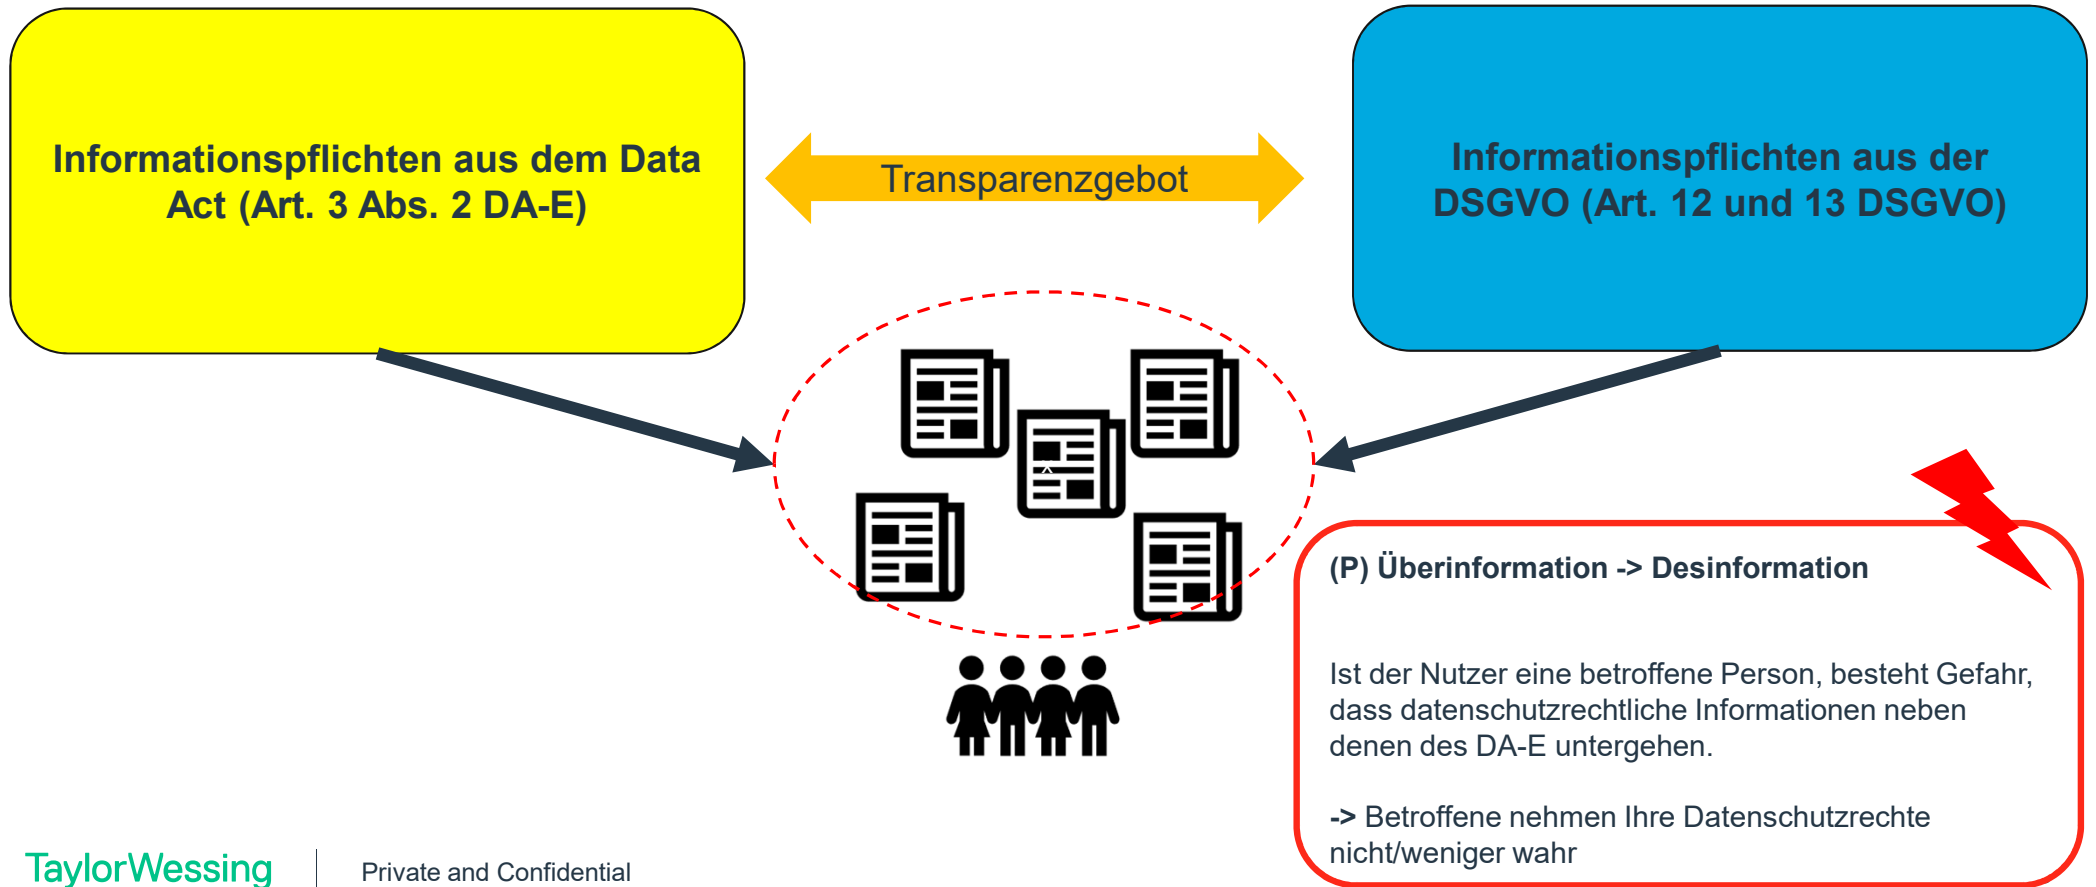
Informationspflichten aus dem Data Act (Art. 3 Abs. 2 DA-E)

Transparenzgebot

Informationspflichten aus der DSGVO (Art. 12 und 13 DSGVO)

(P) Überinformation -> Desinformation

Ist der Nutzer eine betroffene Person, besteht Gefahr, dass datenschutzrechtliche Informationen neben denen des DA-E untergehen.

-> Betroffene nehmen Ihre Datenschutzrechte nicht/weniger wahr

TaylorWessing

Private and Confidential